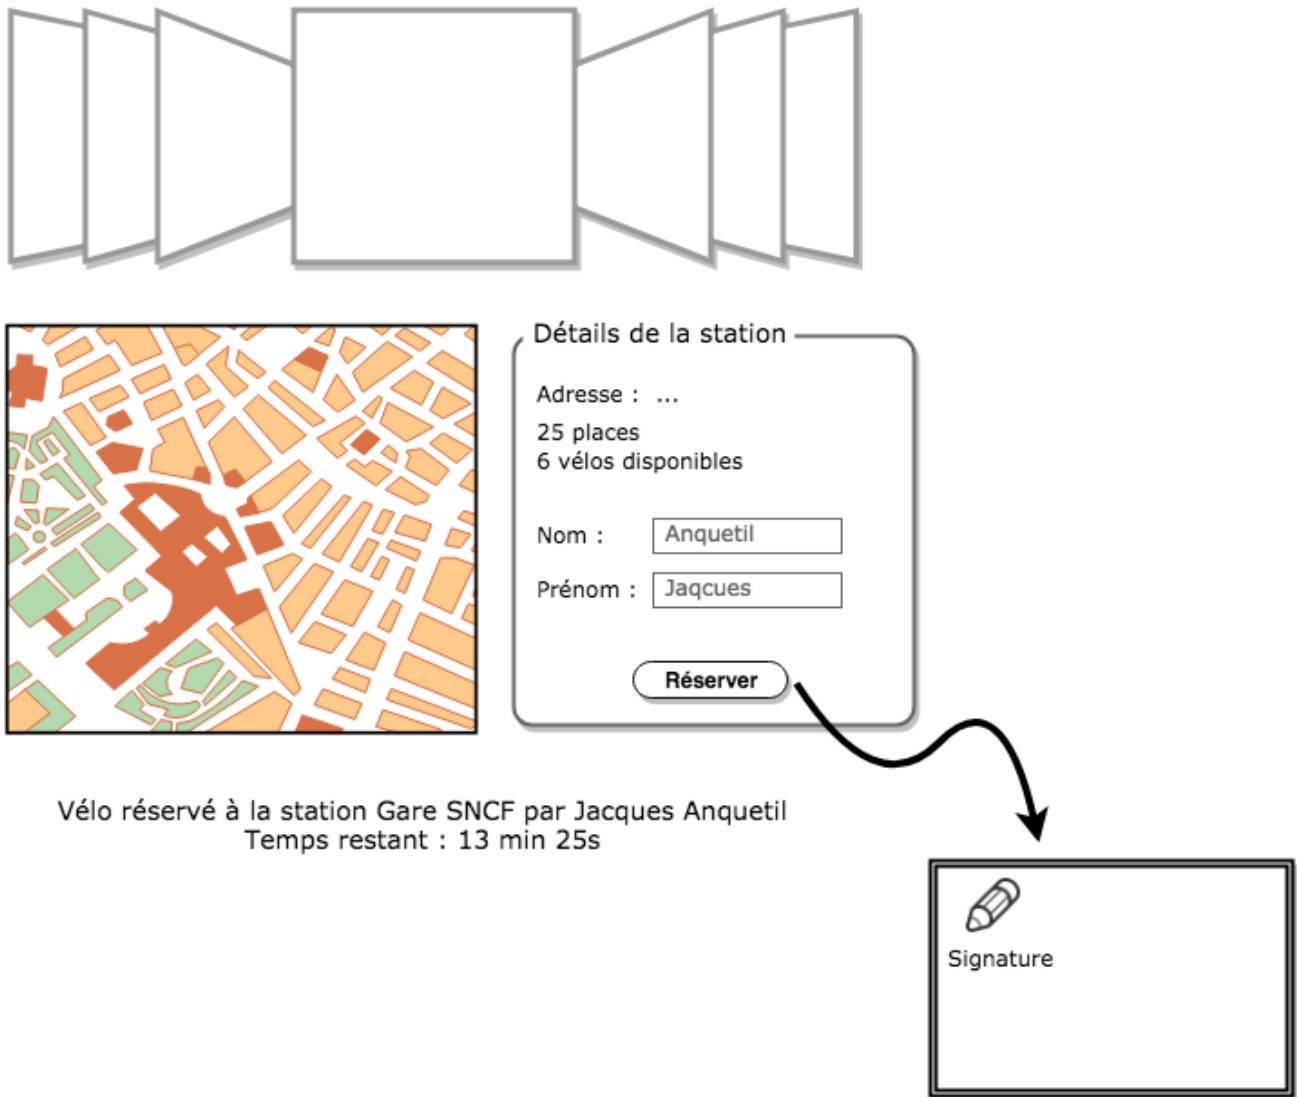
Détails de la station

Adresse : ...

25 places
6 vélos disponibles

Nom : Anquetil

Prénom : Jaqcues

Réserver

Vélo réservé à la station Gare SNCF par Jacques Anquetil
Temps restant : 13 min 25s

Signature